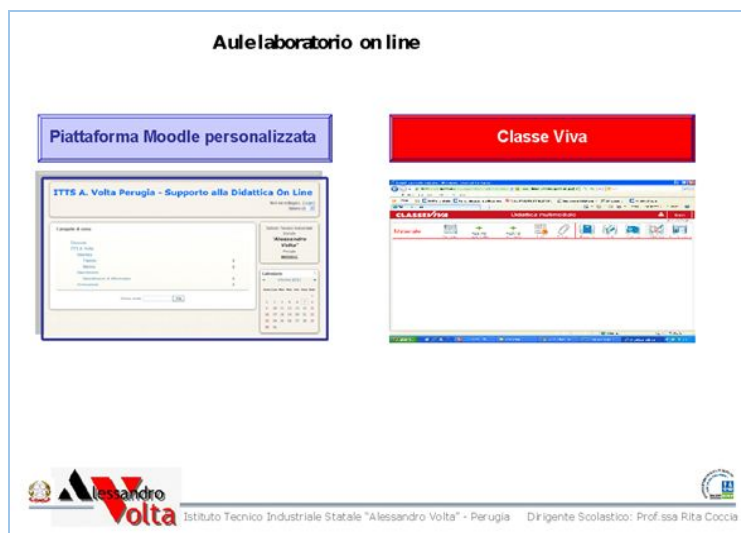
Aule laboratorio on line

Piattaforma Moodle personalizzata

ITTS A. Volta Perugia - Supporto alla Didattica On Line

Categorie di corsi

Cerca corsi: Vai

Istituto Tecnico Industriale Statale "Alessandro Volta" Perugia

Calendario

Classe Viva

CLASSEVIVA

Didattica multimediale

Alessandro Volta

Istituto Tecnico Industriale Statale "Alessandro Volta" - Perugia Dirigente Scolastico: Prof.ssa Rita Coccia